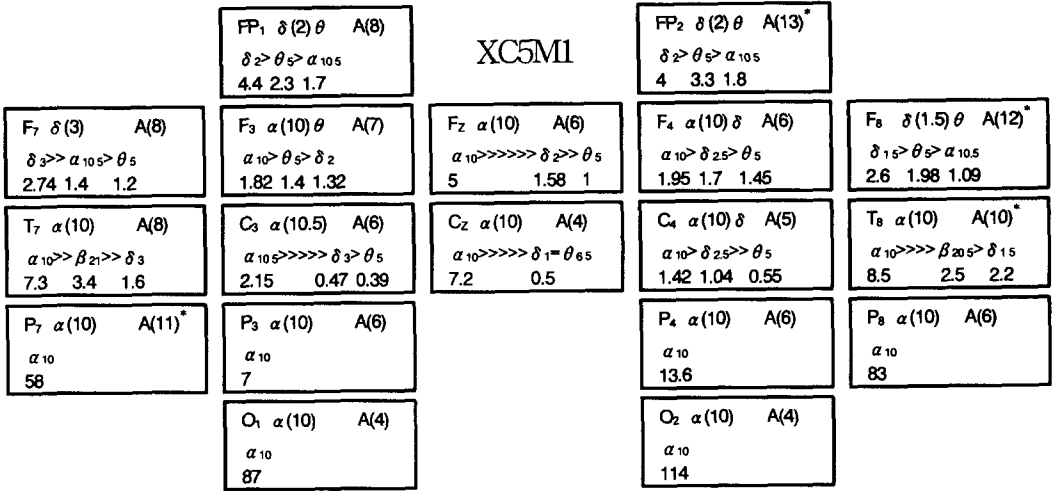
$FP_1$ $\delta(2)\theta$ A(8)
$\delta_2 > \theta_5 > \alpha_{10.5}$
4.4 2.3 1.7

XC5M1

$FP_2$ $\delta(2)\theta$ A(13)*
$\delta_2 > \theta_5 > \alpha_{10.5}$
4 3.3 1.8

$F_7$ $\delta(3)$ A(8)
$\delta_3 >> \alpha_{10.5} > \theta_5$
2.74 1.4 1.2

$F_3$ $\alpha(10)\theta$ A(7)
$\alpha_{10} > \theta_5 > \delta_2$
1.82 1.4 1.32

$F_Z$ $\alpha(10)$ A(6)
$\alpha_{10} >>>>>> \delta_2 >> \theta_5$
5 1.58 1

$F_4$ $\alpha(10)\delta$ A(6)
$\alpha_{10} > \delta_{2.5} > \theta_5$
1.95 1.7 1.45

$F_8$ $\delta(1.5)\theta$ A(12)*
$\delta_{1.5} > \theta_5 > \alpha_{10.5}$
2.6 1.98 1.09

$T_7$ $\alpha(10)$ A(8)
$\alpha_{10} >> \beta_{21} >> \delta_3$
7.3 3.4 1.6

$C_3$ $\alpha(10.5)$ A(6)
$\alpha_{10.5} >>>>> \delta_3 > \theta_5$
2.15 0.47 0.39

$C_Z$ $\alpha(10)$ A(4)
$\alpha_{10} >>>>> \delta_1 = \theta_{6.5}$
7.2 0.5

$C_4$ $\alpha(10)\delta$ A(5)
$\alpha_{10} > \delta_{2.5} >> \theta_5$
1.42 1.04 0.55

$T_8$ $\alpha(10)$ A(10)*
$\alpha_{10} >>>> \beta_{20.5} > \delta_{1.5}$
8.5 2.5 2.2

$P_7$ $\alpha(10)$ A(11)*
$\alpha_{10}$
58

$P_3$ $\alpha(10)$ A(6)
$\alpha_{10}$
7

$P_4$ $\alpha(10)$ A(6)
$\alpha_{10}$
13.6

$P_8$ $\alpha(10)$ A(6)
$\alpha_{10}$
83

$O_1$ $\alpha(10)$ A(4)
$\alpha_{10}$
87

$O_2$ $\alpha(10)$ A(4)
$\alpha_{10}$
114